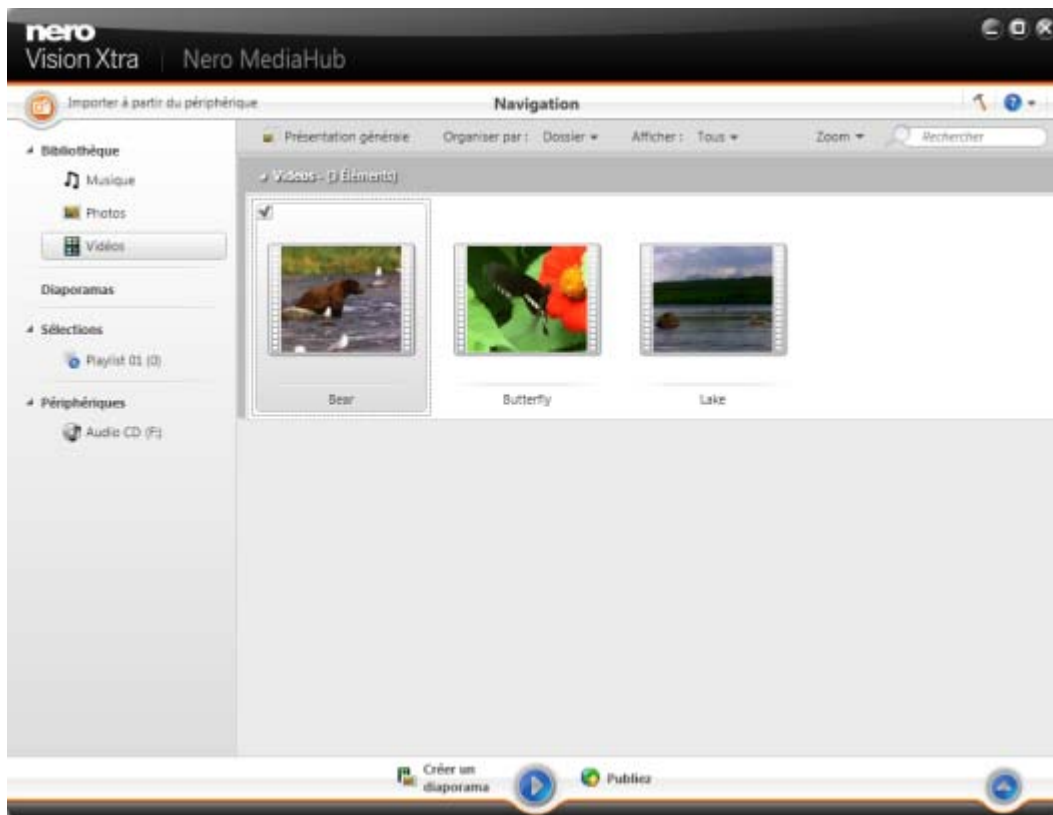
nero
Vision Xtra | Nero MediaHub

Importer à partir du périphérique
Navigation

Bibliothèque
Musique
Photos
Vidéos
Diaporamas
Sélections
Playlist 01 (0)
Périphériques
Audio CD (F:)

Présentation générale
Organiser par : Dossier
Afficher : Tous
Zoom
Rechercher

Vidéos - (3 Éléments)

Bear
Butterfly
Lake

Créer un diaporama
Publiez